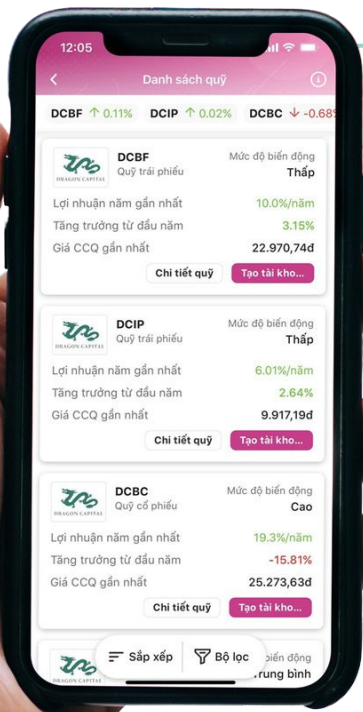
12:05

Danh sách quỹ

DCBF ↑ 0.11% DCIP ↑ 0.02% DCBC ↓ -0.68

DRAGON CAPITAL
DCBF
Quỹ trái phiếu
Mức độ biến động
Thấp
Lợi nhuận năm gần nhất 10.0%/năm
Tăng trưởng từ đầu năm 3.15%
Giá CCQ gần nhất 22.970,74đ
Chi tiết quỹ
Tạo tài kho...

DRAGON CAPITAL
DCIP
Quỹ trái phiếu
Mức độ biến động
Thấp
Lợi nhuận năm gần nhất 6.01%/năm
Tăng trưởng từ đầu năm 2.64%
Giá CCQ gần nhất 9.917,19đ
Chi tiết quỹ
Tạo tài kho...

DRAGON CAPITAL
DCBC
Quỹ cổ phiếu
Mức độ biến động
Cao
Lợi nhuận năm gần nhất 19.3%/năm
Tăng trưởng từ đầu năm -15.81%
Giá CCQ gần nhất 25.273,63đ
Chi tiết quỹ
Tạo tài kho...

DRAGON CAPITAL
biến động
rung bình

Sắp xếp
Bộ lọc